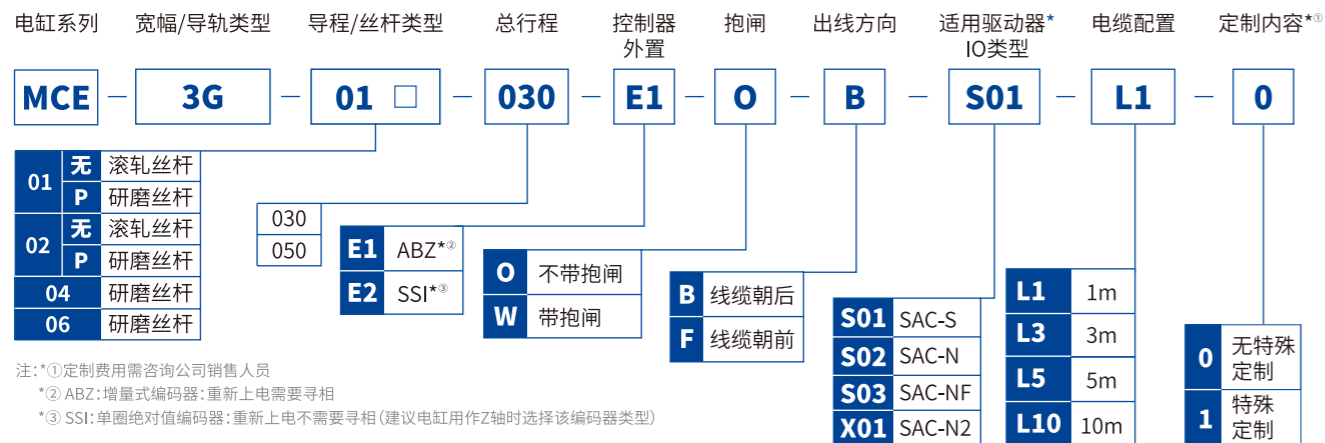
电缸系列 宽幅/导轨类型 导程/丝杆类型 总行程 控制器外置 抱闸 出线方向 适用驱动器*IO类型 电缆配置 定制内容*①

MCE — 3G — 01 □ — 030 — E1 — O — B — S01 — L1 — 0

| | | |
|---|---|---|
| 01 | 无 | 滚轧丝杆 |
| | P | 研磨丝杆 |
| 02 | 无 | 滚轧丝杆 |
| | P | 研磨丝杆 |
| 04 | | 研磨丝杆 |
| 06 | | 研磨丝杆 |

| |
|---|
| 030 |
| 050 |

| | |
|---|---|
| E1 | ABZ*② |
| E2 | SSI*③ |

| | |
|---|---|
| O | 不带抱闸 |
| W | 带抱闸 |

| | |
|---|---|
| B | 线缆朝后 |
| F | 线缆朝前 |

| | |
|---|---|
| S01 | SAC-S |
| S02 | SAC-N |
| S03 | SAC-NF |
| X01 | SAC-N2 |

| | |
|---|---|
| L1 | 1m |
| L3 | 3m |
| L5 | 5m |
| L10 | 10m |

| | |
|---|---|
| 0 | 无特殊定制 |
| 1 | 特殊定制 |

注：*①定制费用需咨询公司销售人员
*② ABZ：增量式编码器：重新上电需要寻相
*③ SSI：单圈绝对值编码器：重新上电不需要寻相（建议电缸用作Z轴时选择该编码器类型）